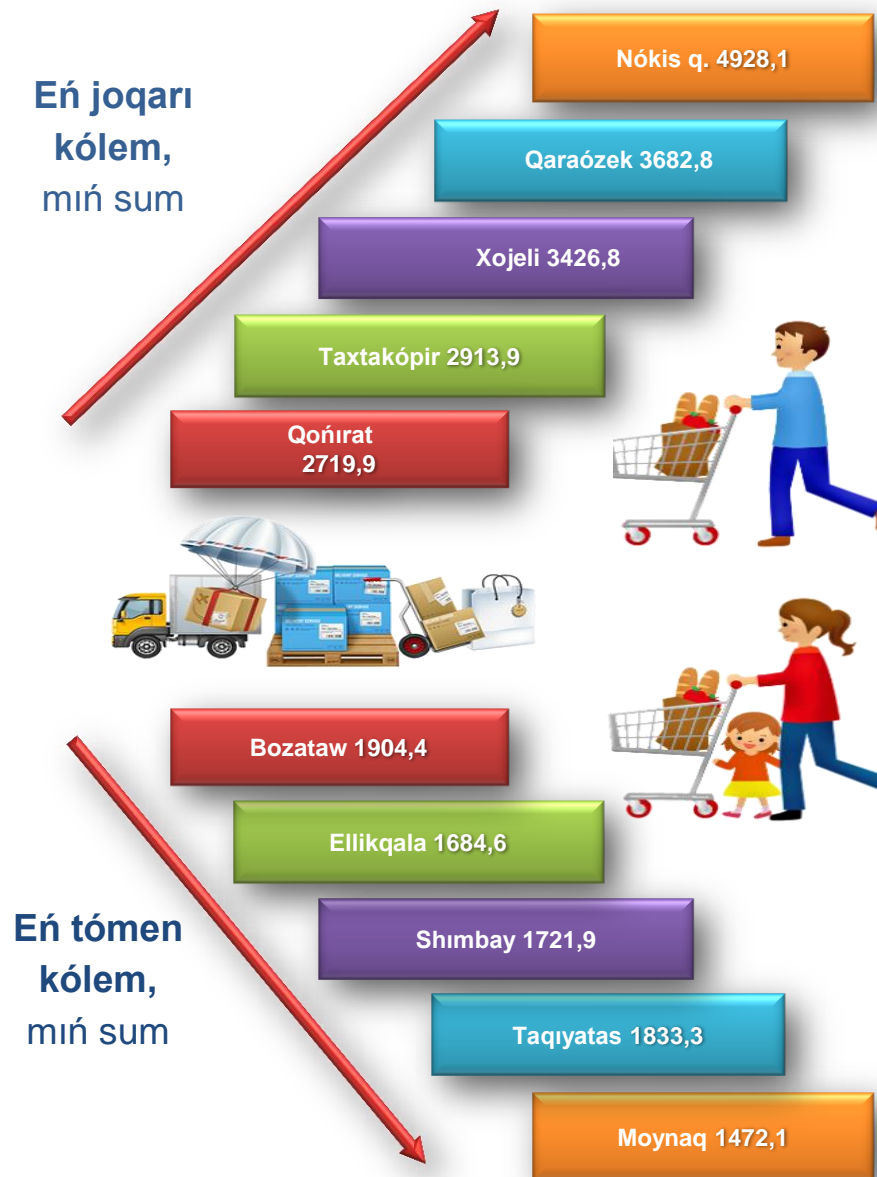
Eń joqarı kólem, mıń sum

Nókis q. 4928,1

Qaraózek 3682,8

Xojeli 3426,8

Taxtakópir 2913,9

Qońırat 2719,9

Bozataw 1904,4

Ellikqala 1684,6

Shımbay 1721,9

Taqıyatas 1833,3

Moynaq 1472,1

Eń tómen kólem, mıń sum